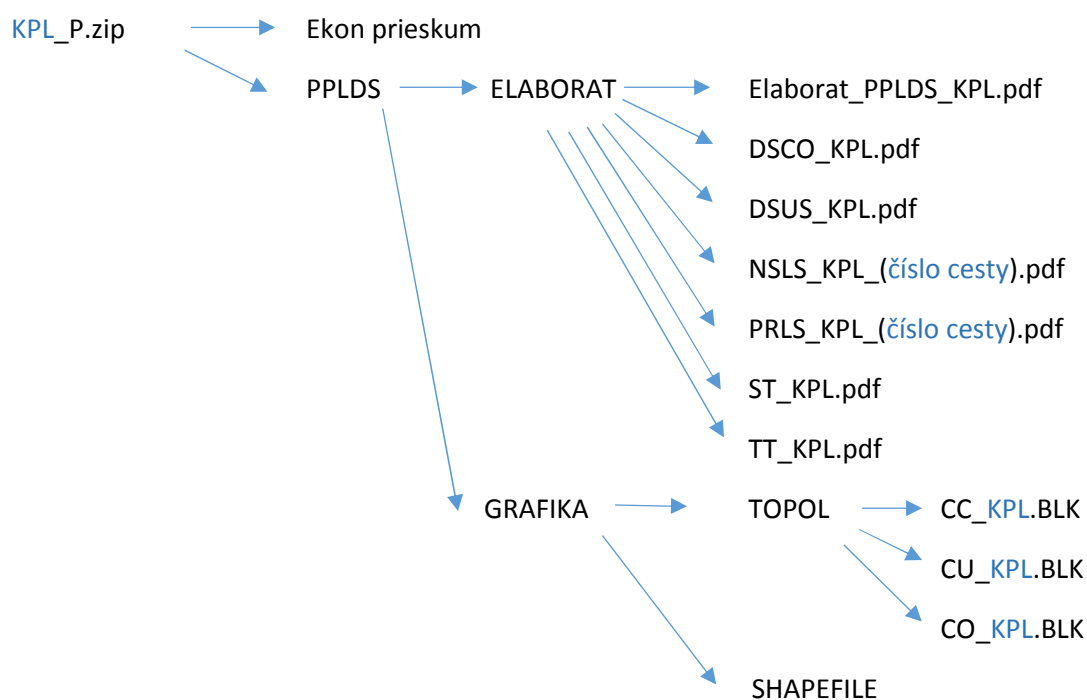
KPL_P.zip

Ekon prieskum

PPLDS

ELABORAT

Elaborat_PPLDS_KPL.pdf

DSCO_KPL.pdf

DSUS_KPL.pdf

NSLS_KPL_(číslo cesty).pdf

PRLS_KPL_(číslo cesty).pdf

ST_KPL.pdf

TT_KPL.pdf

GRAFIKA

TOPOL

CC_KPL.BLK

CU_KPL.BLK

CO_KPL.BLK

SHAPEFILE